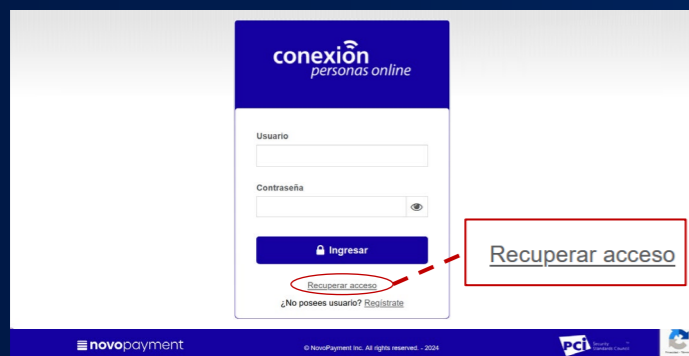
conexion
personas online

Usuario

Contraseña

Ingresar

Recuperar acceso

¿No posees usuario? Regístrate

Recuperar acceso

novopayment

© NovoPayment Inc. All rights reserved. - 2024

PCI Security Standards Council